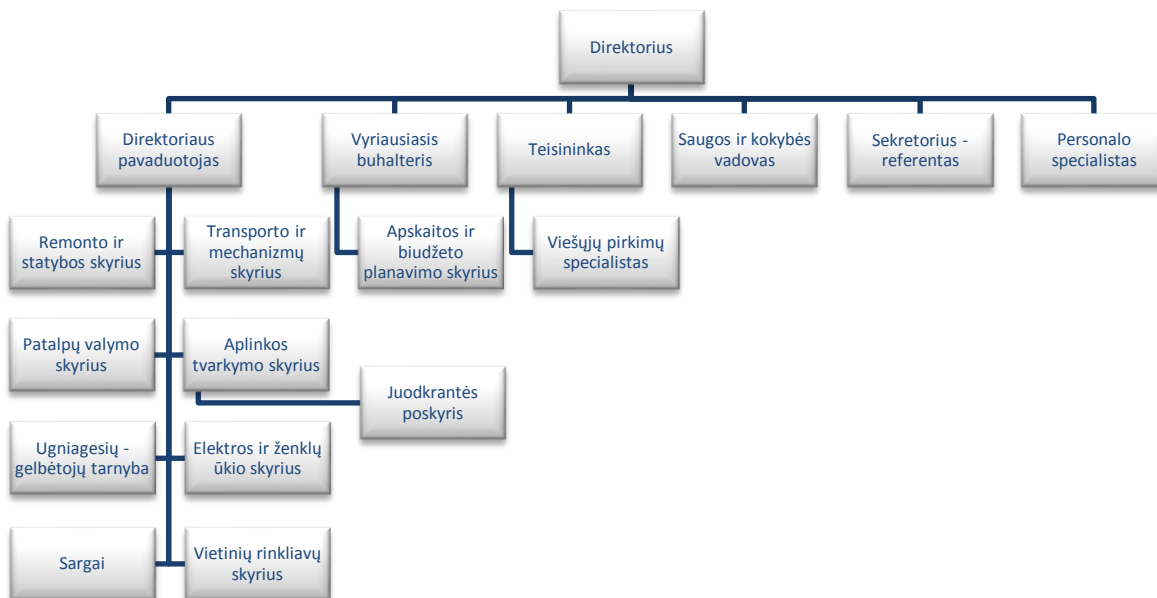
Direktorius

Direktoriaus pavaduotojas

Vyriausiasis buhalteris

Teisininkas

Saugos ir kokybės vadovas

Sekretorius - referentas

Personalo specialistas

Remonto ir statybos skyrius

Transporto ir mechanizmų skyrius

Apskaitos ir biudžeto planavimo skyrius

Viešųjų pirkimų specialistas

Patalpų valymo skyrius

Aplinkos tvarkymo skyrius

Juodkrantės poskyris

Ugniagesių - gelbėtojų tarnyba

Elektros ir ženklų ūkio skyrius

Sargai

Vietinių rinkliavų skyrius